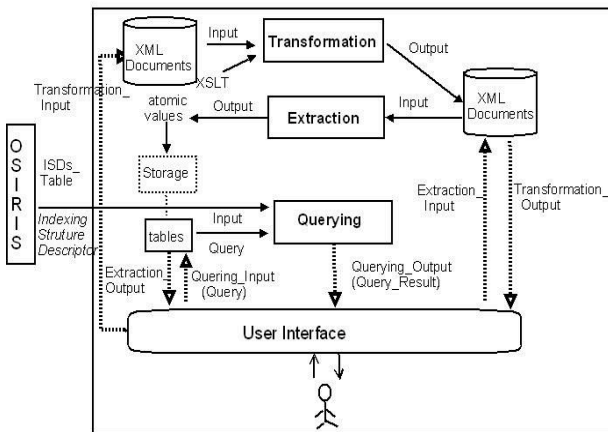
XML Documents

Input

Transformation

Output

XSLT

Transformation_ Input

atomic values

Output

Extraction

Input

XML Documents

O S I R I S

ISDs_ Table

Indexing Struture Descriptor

Storage

tables

Input

Query

Querying

Extraction_ Input

Transformation_ Output

Extraction_ Output

Quering_Input (Query)

Querying_Output (Query_Result)

User Interface